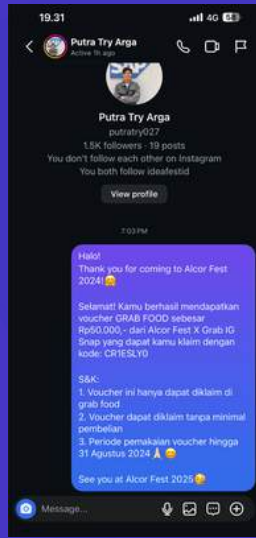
19.31

4G

Putra Try Arga
Active 1h ago

Putra Try Arga
putratry027
1.5K followers · 19 posts
You don't follow each other on Instagram
You both follow ideafestid

View profile

7:03 PM

Halo!
Thank you for coming to Alcor Fest 2024!🤗

Selamat! Kamu berhasil mendapatkan voucher GRAB FOOD sebesar Rp50.000,- dari Alcor Fest X Grab IG Snap yang dapat kamu klaim dengan kode: CR1ESLY0

S&K:
1. Voucher ini hanya dapat diklaim di grab food
2. Voucher dapat diklaim tanpa minimal pembelian
3. Periode pemakaian voucher hingga 31 Agustus 2024 🙏 😊

See you at Alcor Fest 2025😉

Message...